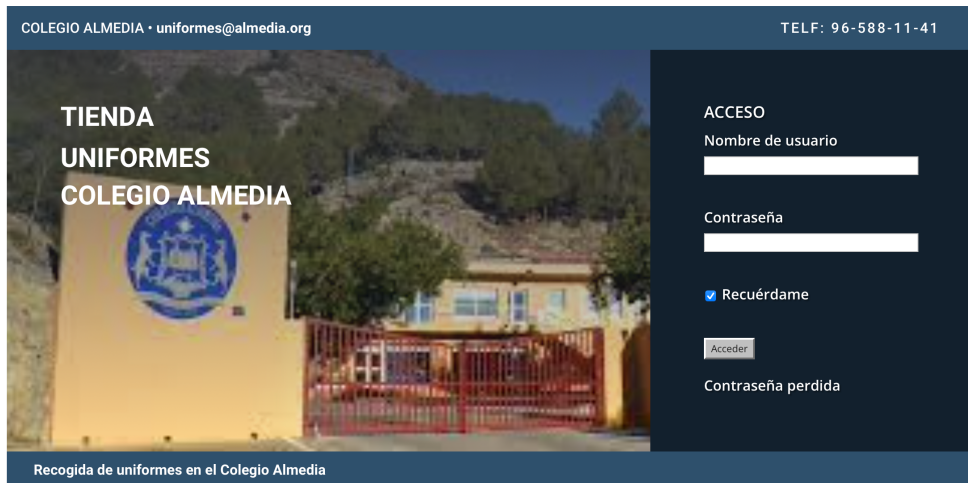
COLEGIO ALMEDIA • uniformes@almedia.org

TELF: 96-588-11-41

TIENDA
UNIFORMES
COLEGIO ALMEDIA

ACCESO

Nombre de usuario

Contraseña

Recuérdame

Acceder

Contraseña perdida

Recogida de uniformes en el Colegio Almedia